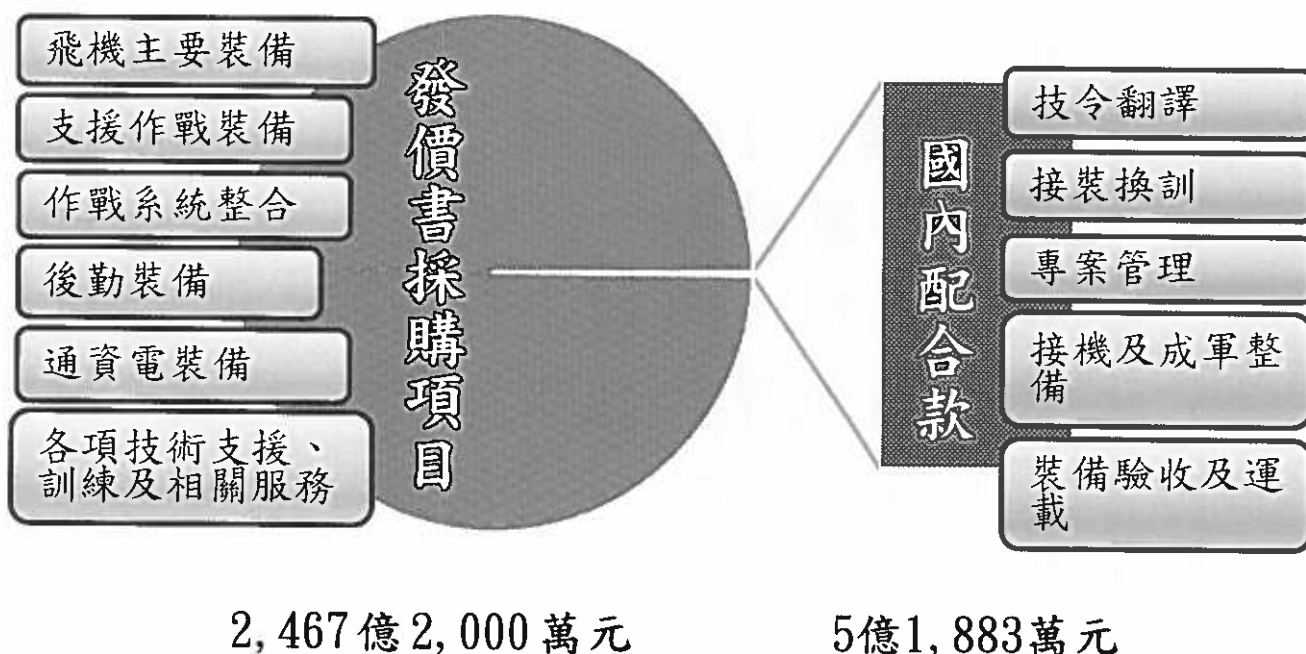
飛機主要裝備

支援作戰裝備

作戰系統整合

後勤裝備

通資電裝備

各項技術支援、訓練及相關服務

發價書採購項目

國內配合款

技令翻譯

接裝換訓

專案管理

接機及成軍整備

裝備驗收及運載

2,467億2,000萬元

5億1,883萬元